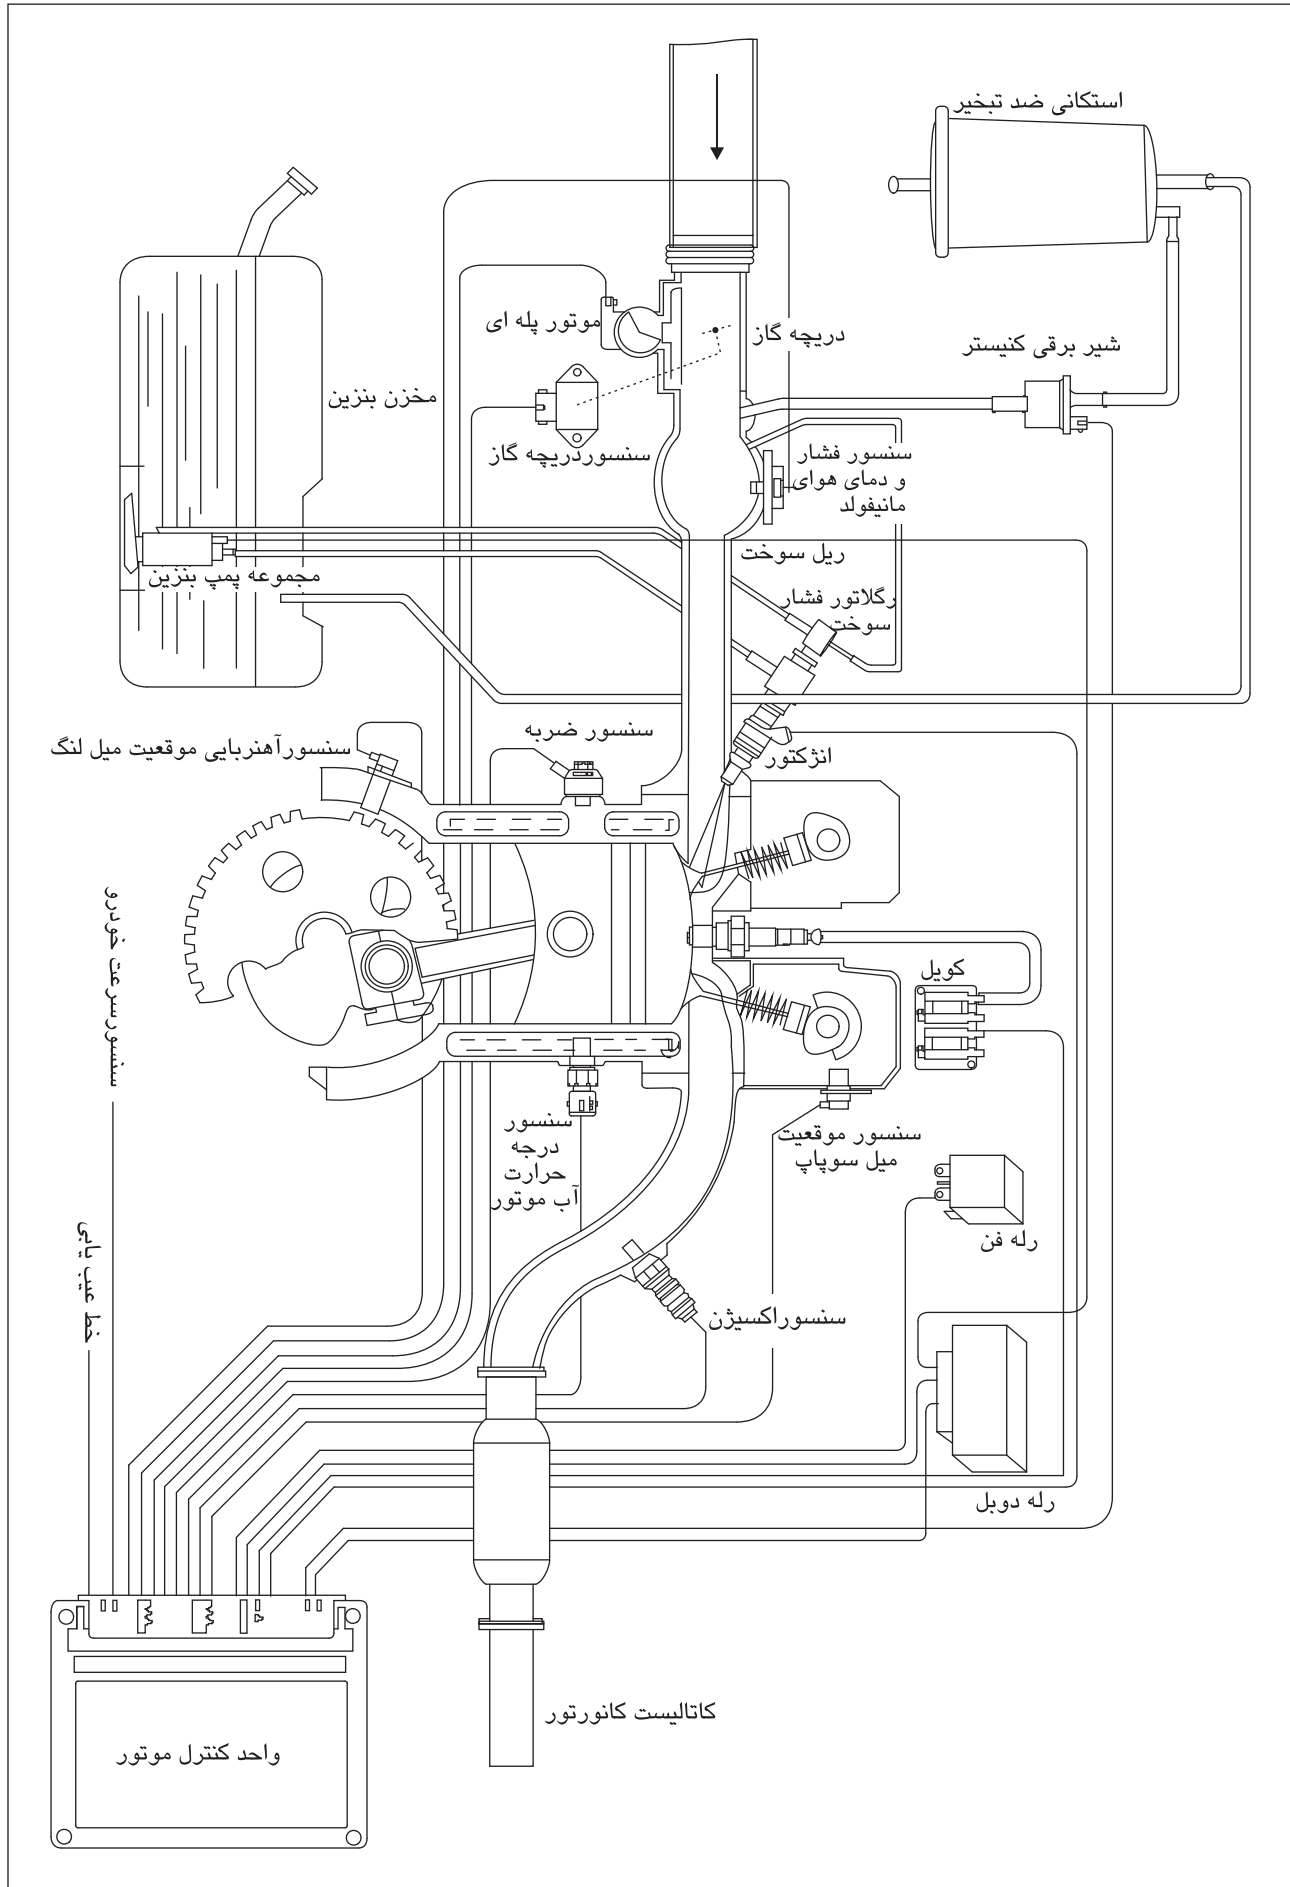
استکانی ضد تبخیر

موتور پله ای

دریچه گاز

شیر برقی کنیستر

مخزن بنزین

سنسوردریچه گاز

سنسور فشار و دمای هوای مانیفولد

ریل سوخت

مجموعه پمپ بنزین

رگلاتور فشار سوخت

سنسور ضربه

سنسورآهنربایی موقعیت میل لنگ

انژکتور

سنسور سرعت خودرو

کویل

سنسور درجه حرارت آب موتور

سنسور موقعیت میل سوپاپ

رله فن

خط عیب یابی

سنسوراکسیژن

رله دوبل

کاتالیست کانورتور

واحد کنترل موتور